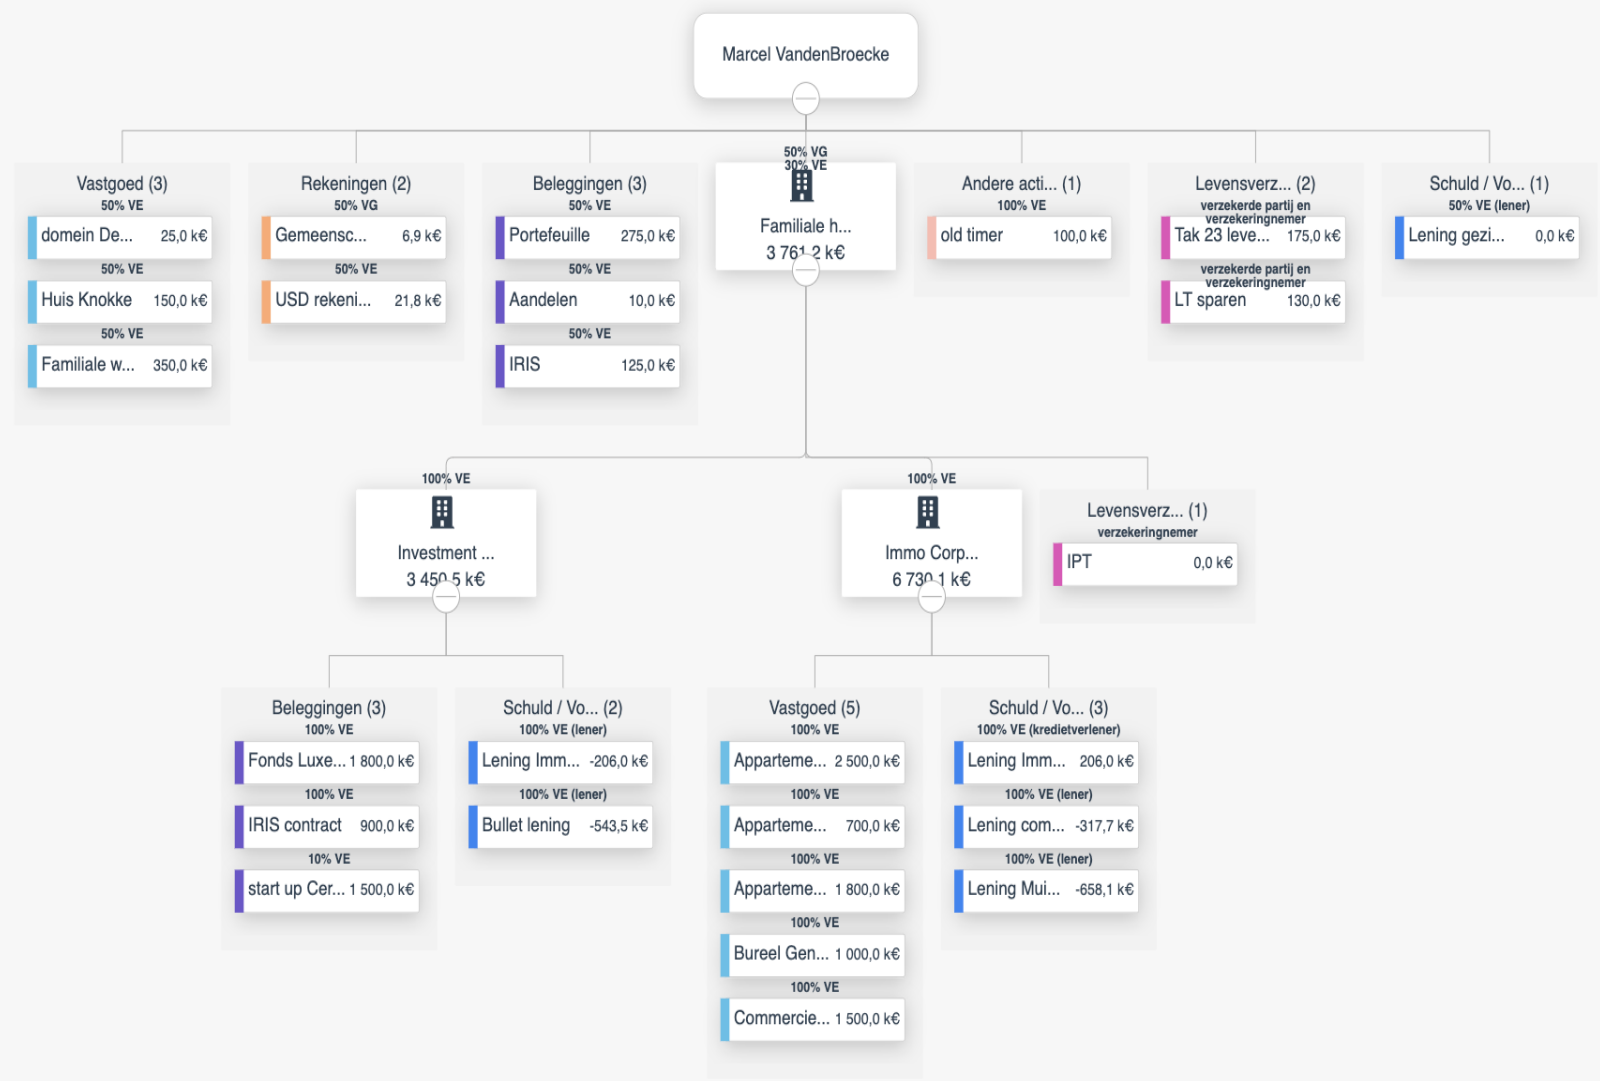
Marcel VandenBroecke

Vastgoed (3)
50% VE
domein De... 25,0 k€
50% VE
Huis Knokke 150,0 k€
50% VE
Familiale w... 350,0 k€

Rekeningen (2)
50% VG
Gemeensc... 6,9 k€
50% VE
USD rekeni... 21,8 k€

Beleggingen (3)
50% VE
Portefeuille 275,0 k€
50% VE
Aandelen 10,0 k€
50% VE
IRIS 125,0 k€

50% VG
30% VE
Familiale h...
3 761,2 k€

Andere acti... (1)
100% VE
old timer 100,0 k€

Levensverz... (2)
verzekerde partij en verzekeringnemer
Tak 23 leve... 175,0 k€
verzekerde partij en verzekeringnemer
LT sparen 130,0 k€

Schuld / Vo... (1)
50% VE (lener)
Lening gezi... 0,0 k€

100% VE
Investment ...
3 450,5 k€

100% VE
Immo Corp...
6 730,1 k€

Levensverz... (1)
verzekeringnemer
IPT 0,0 k€

Beleggingen (3)
100% VE
Fonds Luxe... 1 800,0 k€
100% VE
IRIS contract 900,0 k€
10% VE
start up Cer... 1 500,0 k€

Schuld / Vo... (2)
100% VE (lener)
Lening Imm... -206,0 k€
100% VE (lener)
Bullet lening -543,5 k€

Vastgoed (5)
100% VE
Apparteme... 2 500,0 k€
100% VE
Apparteme... 700,0 k€
100% VE
Apparteme... 1 800,0 k€
100% VE
Bureel Gen... 1 000,0 k€
100% VE
Commercie... 1 500,0 k€

Schuld / Vo... (3)
100% VE (kredietverlener)
Lening Imm... 206,0 k€
100% VE (lener)
Lening com... -317,7 k€
100% VE (lener)
Lening Mui... -658,1 k€